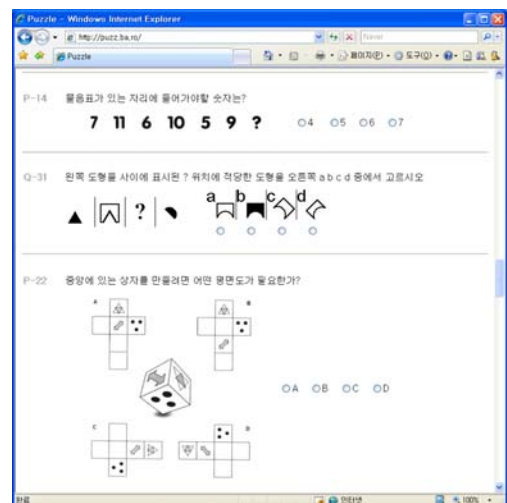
Puzzle - Windows Internet Explorer

http://puzz.ba.ro/

Naver

Puzzle

페이지(P) · 도구(O) ·

P-14 물음표가 있는 자리에 들어가야할 숫자는?

7 11 6 10 5 9 ?

○4 ○5 ○6 ○7

Q-31 왼쪽 도형들 사이에 표시된 ? 위치에 적당한 도형을 오른쪽 a b c d 중에서 고르시오

?

a b c d

P-22 중앙에 있는 상자를 만들려면 어떤 평면도가 필요한가?

A

B

C

D

○A ○B ○C ○D

완료

인터넷

100%